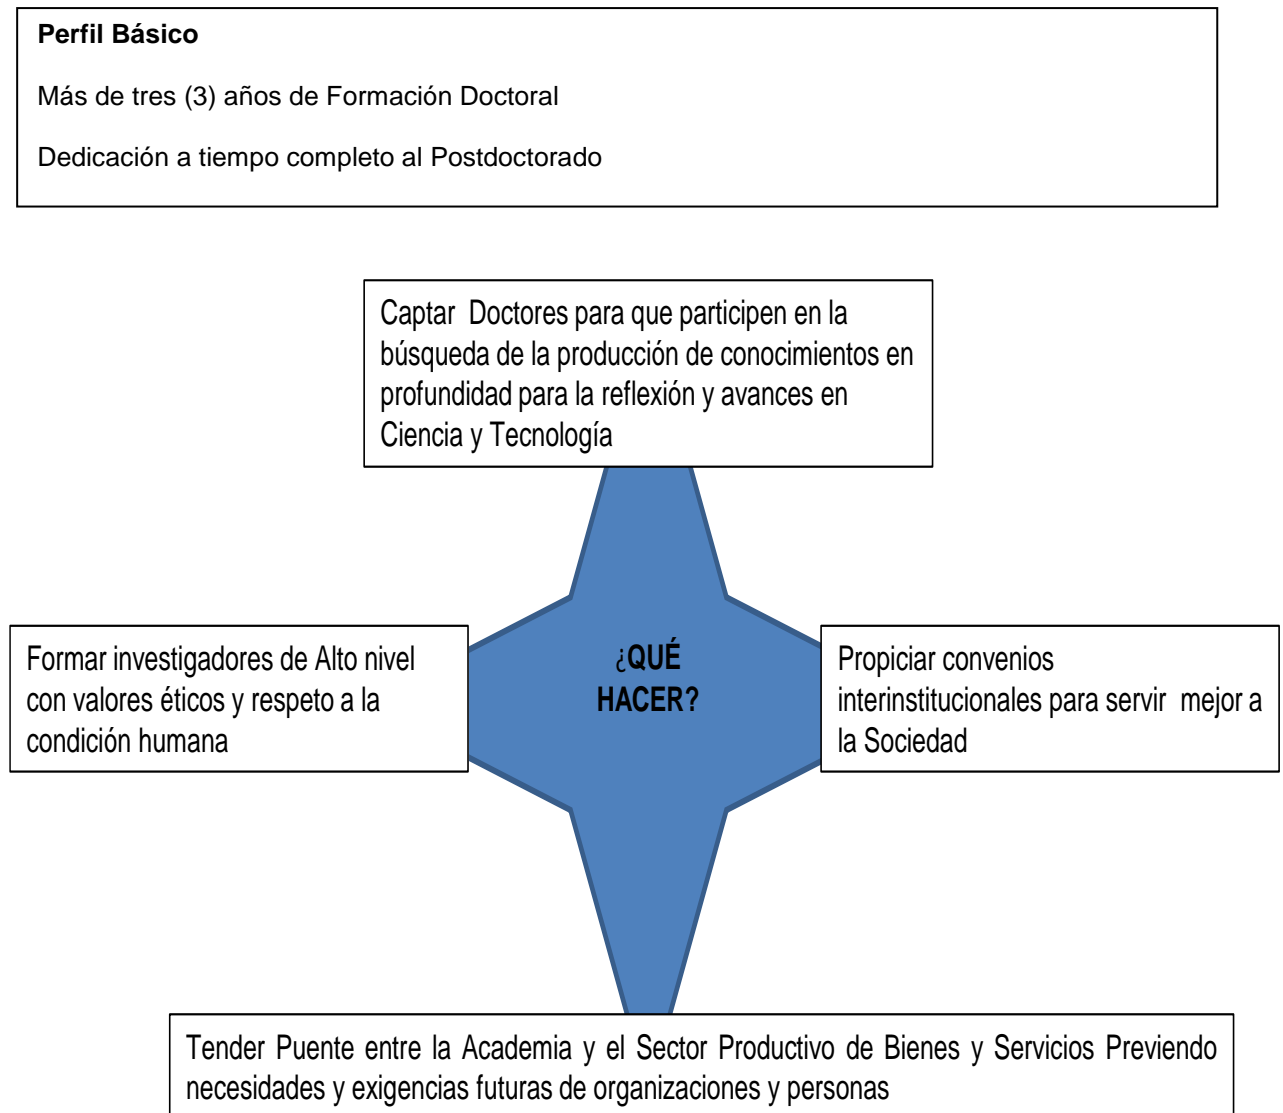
**Perfil Básico**

Más de tres (3) años de Formación Doctoral

Dedicación a tiempo completo al Postdoctorado

Captar Doctores para que participen en la búsqueda de la producción de conocimientos en profundidad para la reflexión y avances en Ciencia y Tecnología

Formar investigadores de Alto nivel con valores éticos y respeto a la condición humana

¿QUÉ HACER?

Propiciar convenios interinstitucionales para servir mejor a la Sociedad

Tender Puente entre la Academia y el Sector Productivo de Bienes y Servicios Previendo necesidades y exigencias futuras de organizaciones y personas